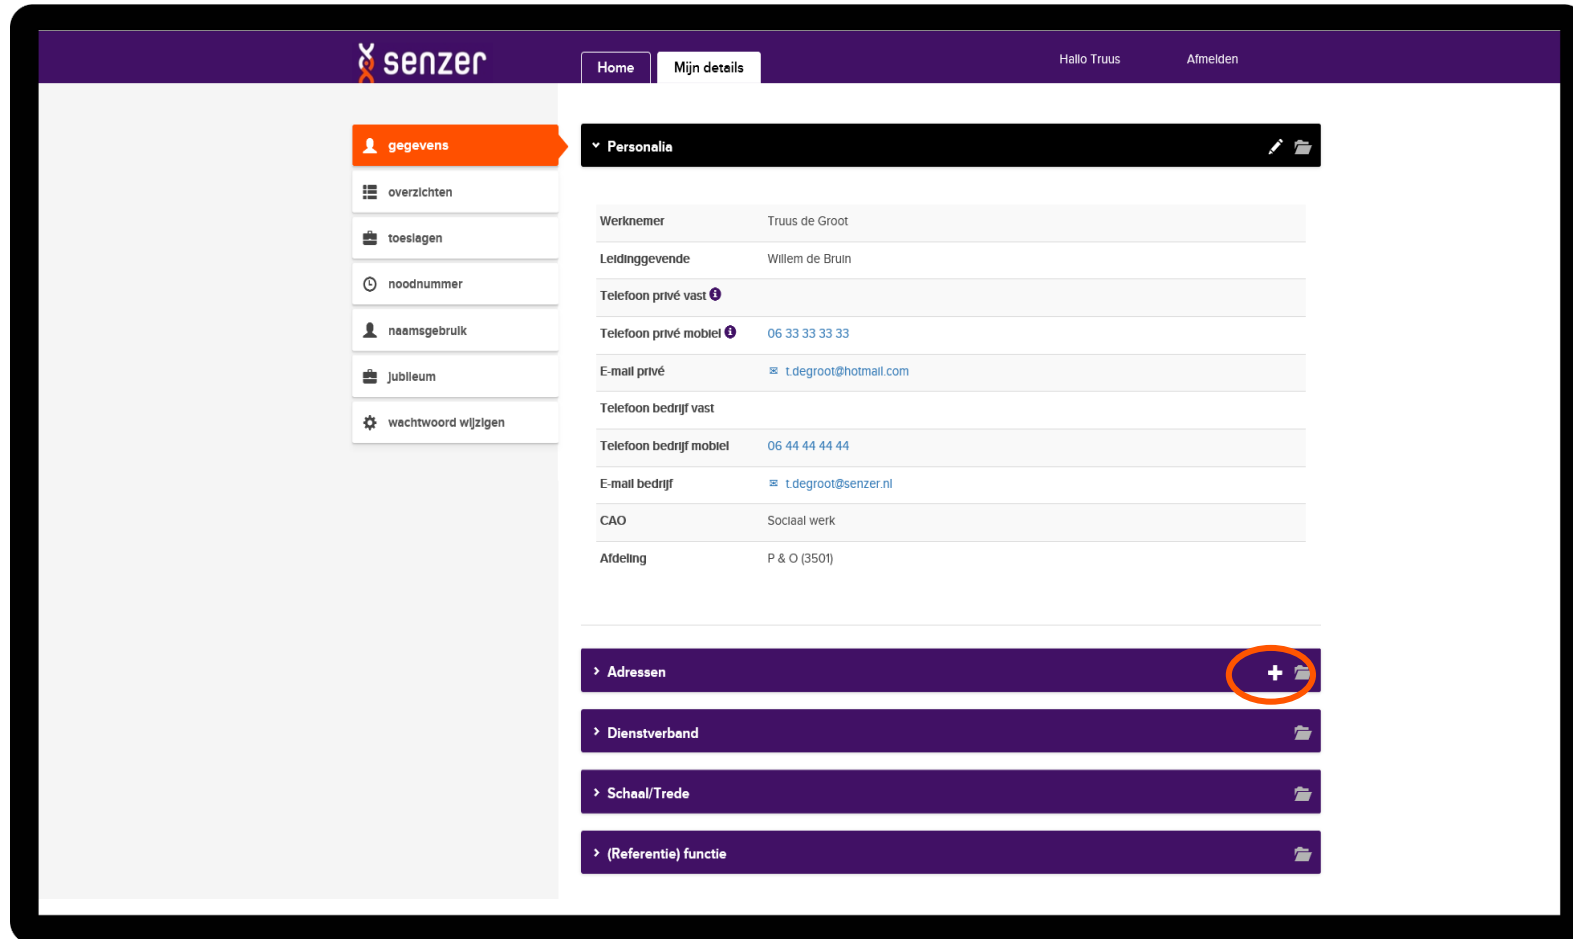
senzer

Home
Mijn details

Hallo Truus
Afmelden

gegevens
overzichten
toeslagen
noodnummer
naamsgebruik
jubileum
wachtwoord wijzigen

Personalia

| | |
|---|---|
| Werknemer | Truus de Groot |
| Leidinggevende | Willem de Bruin |
| Telefoon privé vast | |
| Telefoon privé mobiel | 06 33 33 33 33 |
| E-mail privé | t.degroot@hotmail.com |
| Telefoon bedrijf vast | |
| Telefoon bedrijf mobiel | 06 44 44 44 44 |
| E-mail bedrijf | t.degroot@senzer.nl |
| CAO | Sociaal werk |
| Afdeling | P & O (3501) |

Adressen
Dienstverband
Schaal/Trede
(Referentie) functie